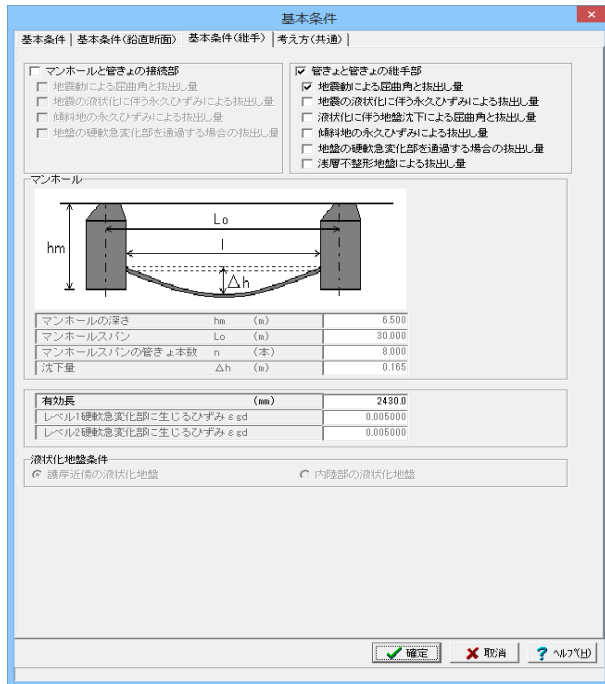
基本条件

基本条件 | 基本条件(鉛直断面) | 基本条件(継手) | 考え方(共通)

マンホールと管きょの接続部
地震動による屈曲角と抜出し量
地盤の液状化に伴う永久ひずみによる抜出し量
傾斜地の永久ひずみによる抜出し量
地盤の硬軟急変化部を通過する場合の抜出し量

管きょと管きょの継手部
地震動による屈曲角と抜出し量
地盤の液状化に伴う永久ひずみによる抜出し量
液状化に伴う地盤沈下による屈曲角と抜出し量
傾斜地の永久ひずみによる抜出し量
地盤の硬軟急変化部を通過する場合の抜出し量
浅層不整形地盤による抜出し量

マンホール

Lo
l
hm
Δh

| マンホールの深さ | hm | (m) | 6.500 |
|---|---|---|---|
| マンホールスパン | Lo | (m) | 30.000 |
| マンホールスパンの管きょ本数 | n | (本) | 8.000 |
| 沈下量 | Δh | (m) | 0.165 |

| 有効長 | (mm) | 2430.0 |
|---|---|---|
| レベル1硬軟急変化部に生じるひずみ εgd | | 0.005000 |
| レベル2硬軟急変化部に生じるひずみ εgd | | 0.005000 |

液状化地盤条件
護岸近傍の液状化地盤
内陸部の液状化地盤

確定 | 取消 | ヘルプ(H)